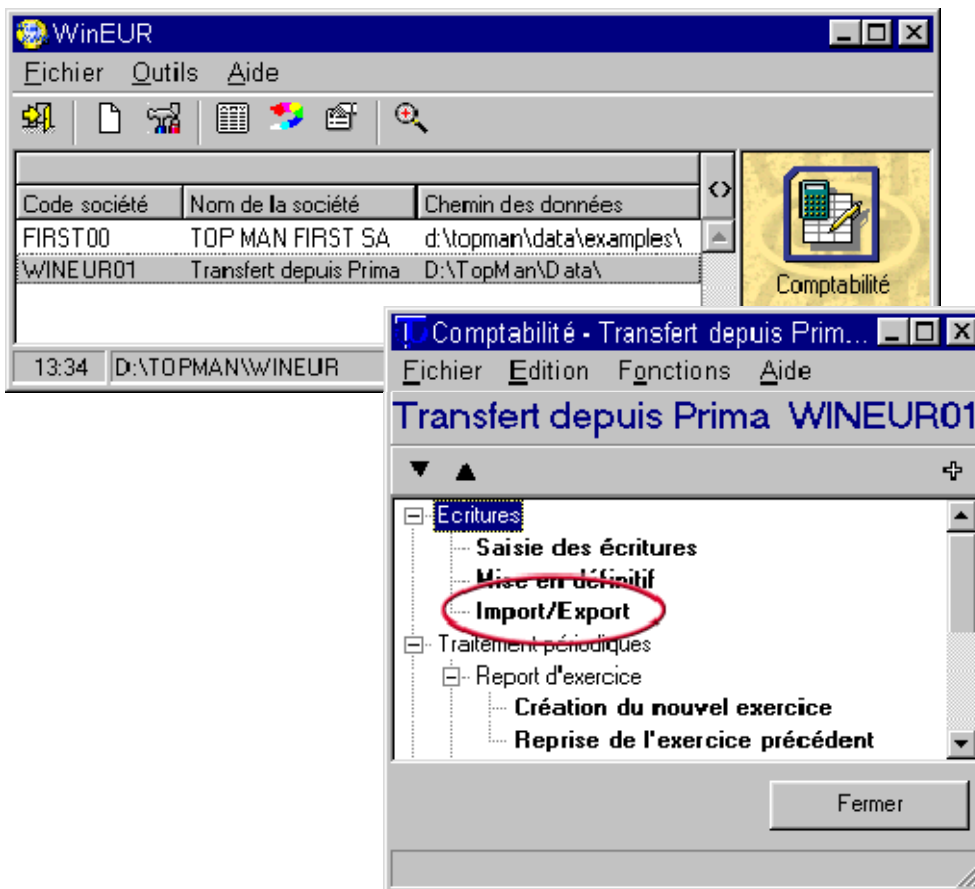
WinEUR

Fichier Outils Aide

| Code société | Nom de la société | Chemin des données |
|---|---|---|
| FIRST00 | TOP MAN FIRST SA | d:\topman\data\examples\ |
| WINEUR01 | Transfert depuis Prima | D:\TopMan\Data\ |

Comptabilité

13:34 D:\TOPMAN\WINEUR

Comptabilité - Transfert depuis Prim...

Fichier Edition Fonctions Aide

Transfert depuis Prima WINEUR01

Ecritures
Saisie des écritures
Mise en définitif
Import/Export
Traitement périodiques
Report d'exercice
Création du nouvel exercice
Reprise de l'exercice précédent

Fermer